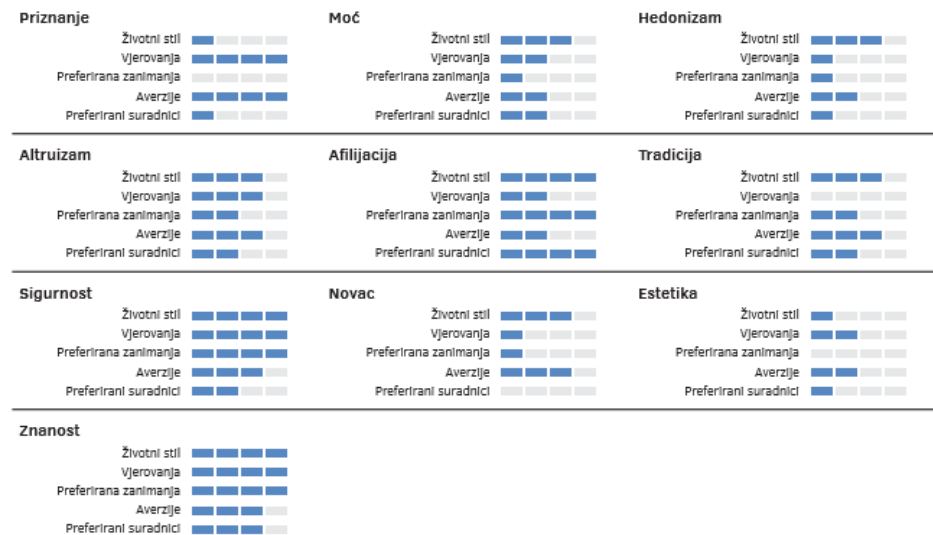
Priznanje
Životni stil
Vjerovanja
Preferirana zanimanja
Averzije
Preferirani suradnici

Moć
Životni stil
Vjerovanja
Preferirana zanimanja
Averzije
Preferirani suradnici

Hedonizam
Životni stil
Vjerovanja
Preferirana zanimanja
Averzije
Preferirani suradnici

Altruizam
Životni stil
Vjerovanja
Preferirana zanimanja
Averzije
Preferirani suradnici

Afilijacija
Životni stil
Vjerovanja
Preferirana zanimanja
Averzije
Preferirani suradnici

Tradicija
Životni stil
Vjerovanja
Preferirana zanimanja
Averzije
Preferirani suradnici

Sigurnost
Životni stil
Vjerovanja
Preferirana zanimanja
Averzije
Preferirani suradnici

Novac
Životni stil
Vjerovanja
Preferirana zanimanja
Averzije
Preferirani suradnici

Estetika
Životni stil
Vjerovanja
Preferirana zanimanja
Averzije
Preferirani suradnici

Znanost
Životni stil
Vjerovanja
Preferirana zanimanja
Averzije
Preferirani suradnici